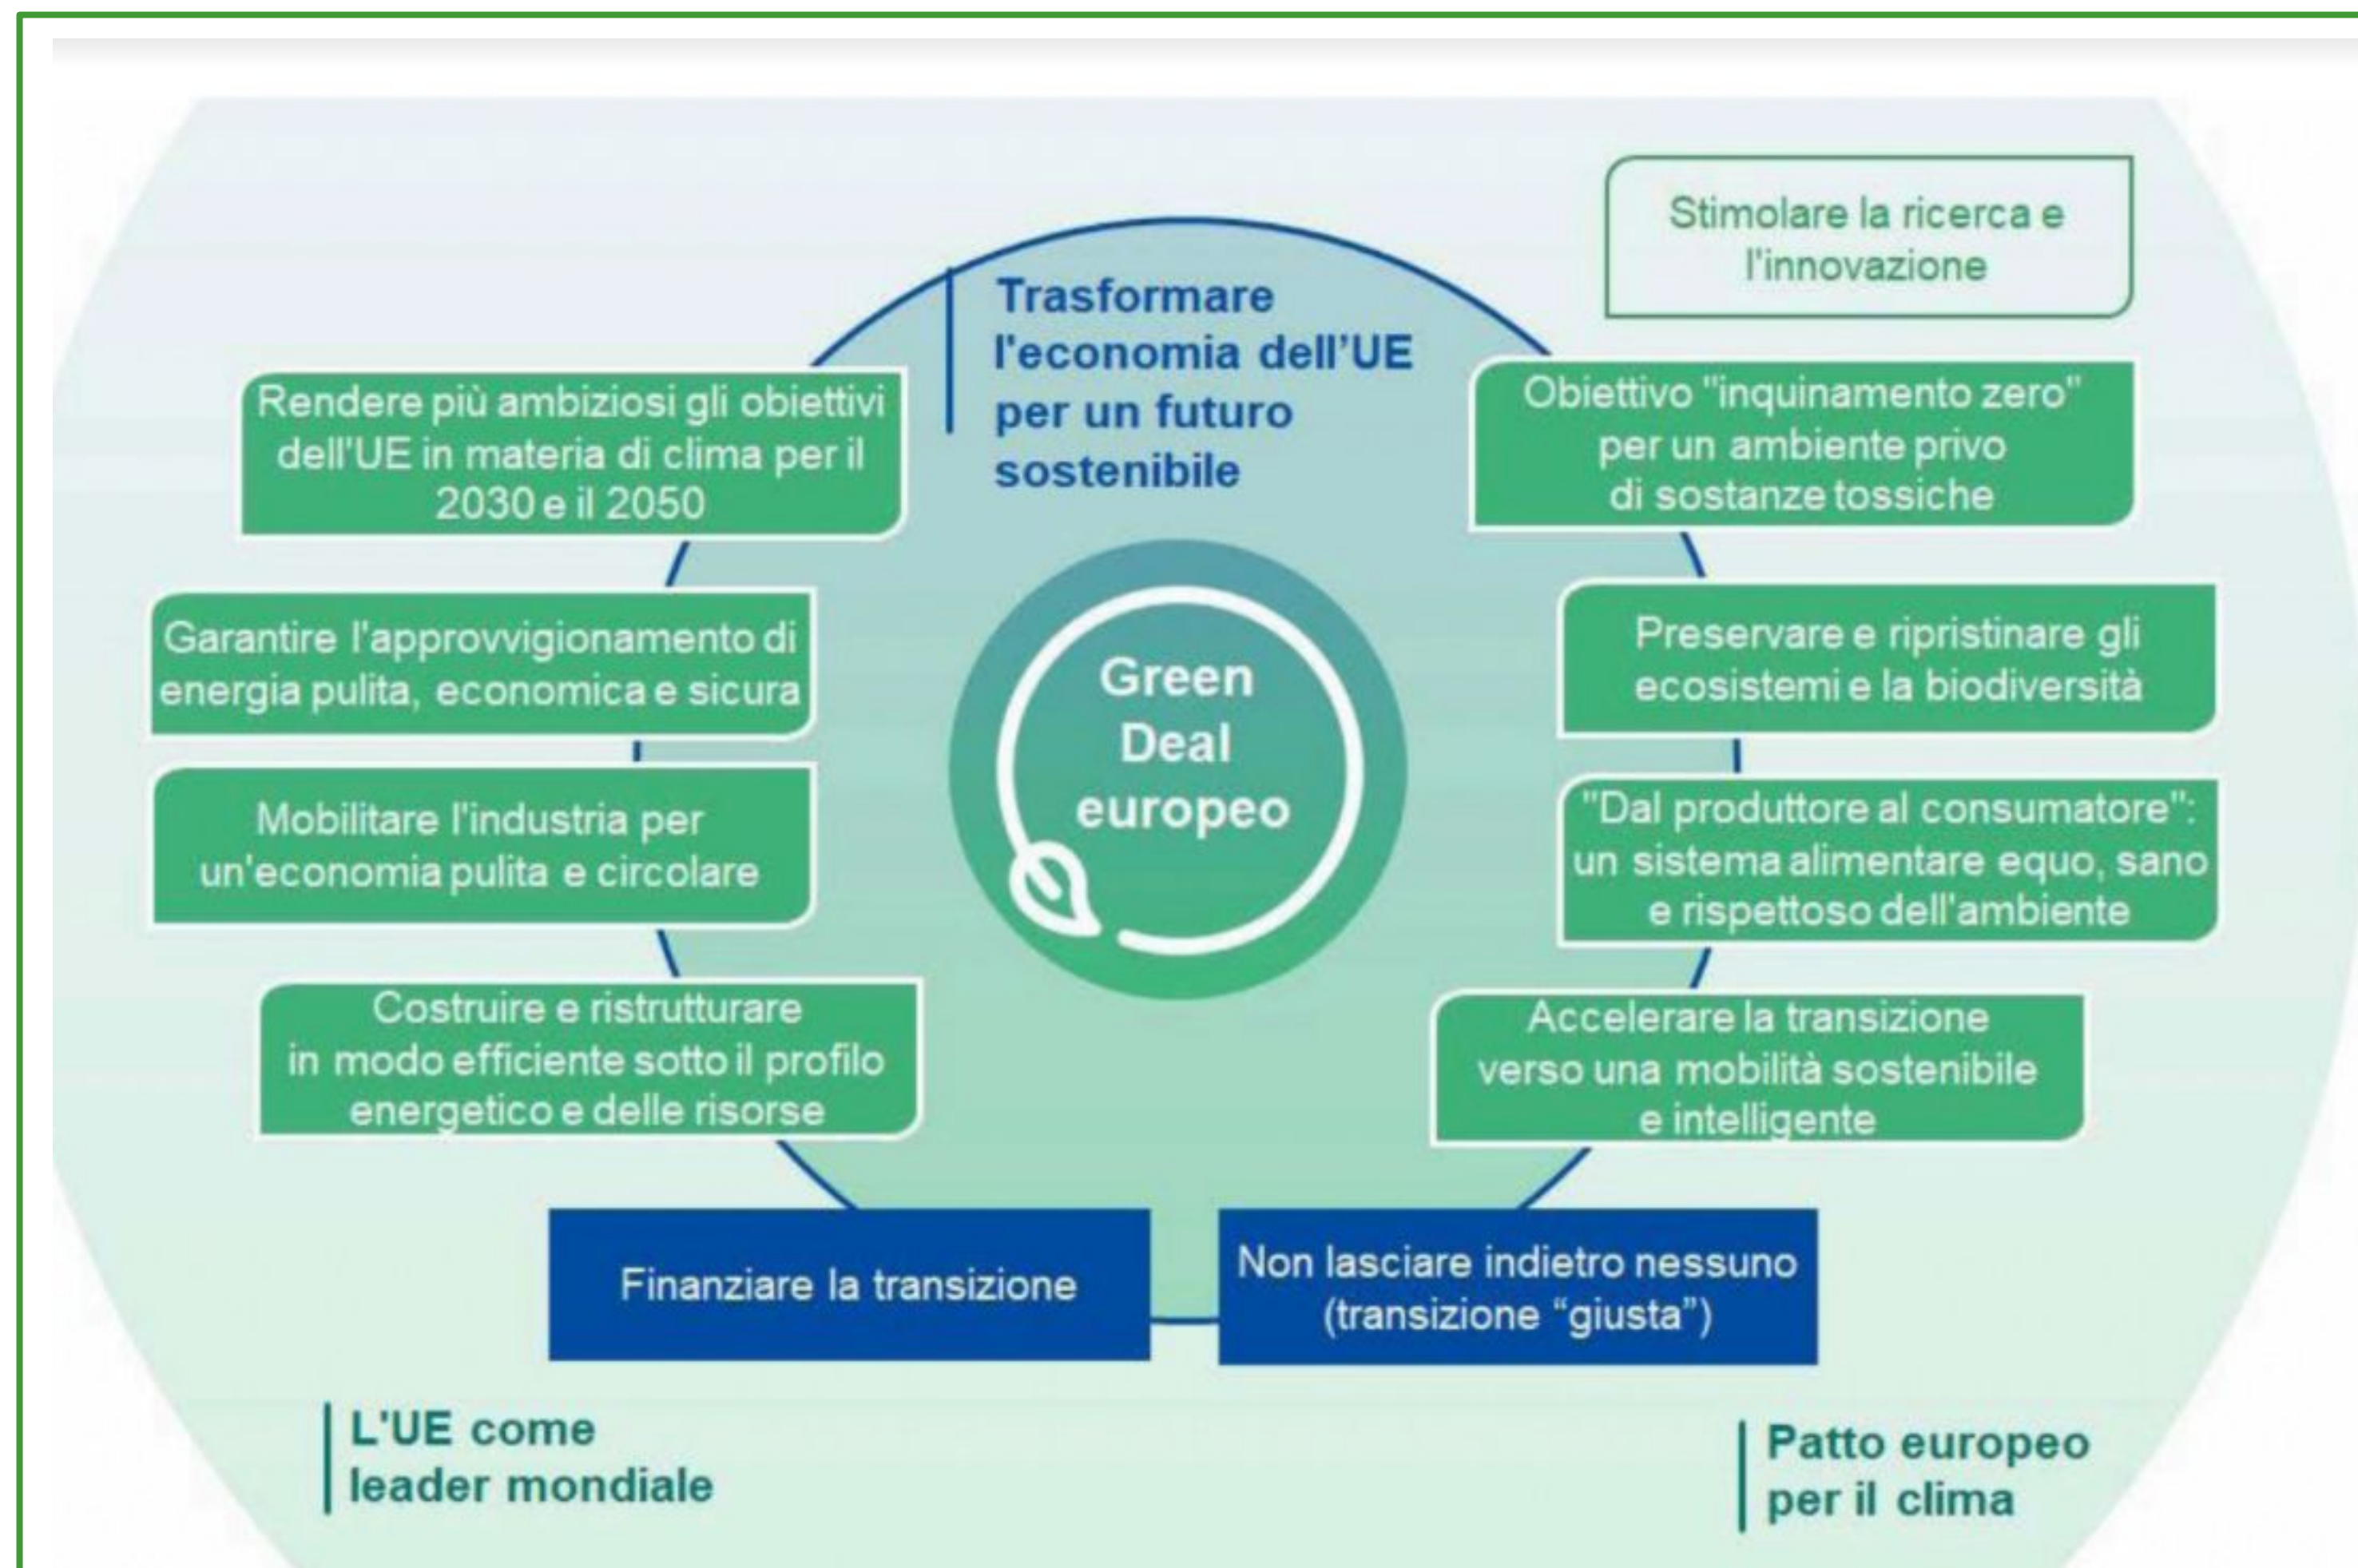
Stimolare la ricerca e l'innovazione

Trasformare l'economia dell'UE per un futuro sostenibile

Rendere più ambiziosi gli obiettivi dell'UE in materia di clima per il 2030 e il 2050

Obiettivo "inquinamento zero" per un ambiente privo di sostanze tossiche

Garantire l'approvvigionamento di energia pulita, economica e sicura

Green Deal europeo

Preservare e ripristinare gli ecosistemi e la biodiversità

Mobilitare l'industria per un'economia pulita e circolare

"Dal produttore al consumatore": un sistema alimentare equo, sano e rispettoso dell'ambiente

Costruire e ristrutturare in modo efficiente sotto il profilo energetico e delle risorse

Accelerare la transizione verso una mobilità sostenibile e intelligente

Finanziare la transizione

Non lasciare indietro nessuno (transizione "giusta")

L'UE come leader mondiale

Patto europeo per il clima